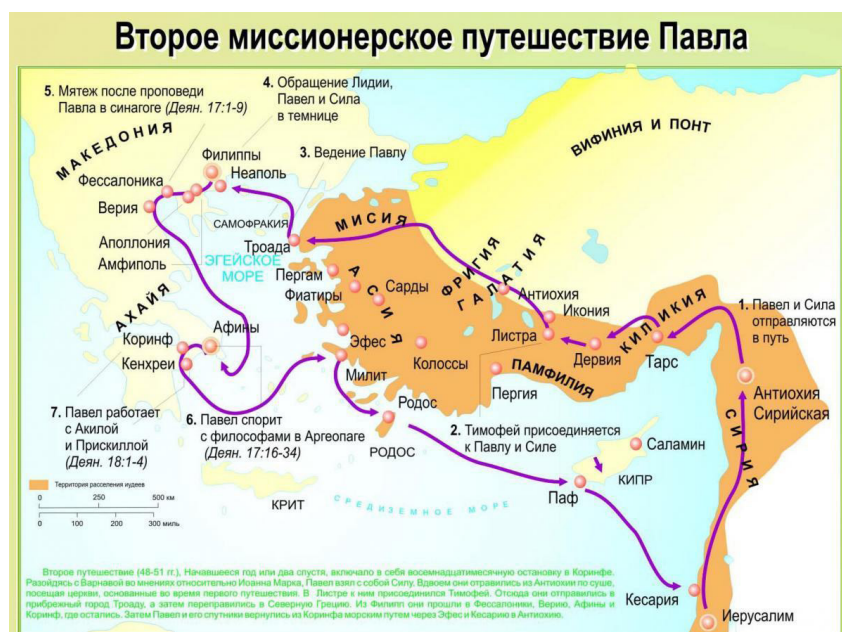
Второе миссионерское путешествие Павла

5. Мятеж после проповеди Павла в синагоге (Деян. 17:1-9)

4. Обращение Лидии, Павел и Сила в темнице

3. Ведение Павлу

МАКЕДОНИЯ

ВИФИНИЯ И ПОНТ

Филиппы
Неаполь
Фессалоника
Верия
САМОФРАКИЯ
Троада
МИСИЯ
Аполлония
Амфиполь
ЭГЕЙСКОЕ МОРЕ
Пергам
АСИЯ
Сарды
Фиатиры
ФРИГИЯ
ГАЛАТИЯ
Антиохия
Иконья
АХАЙЯ
Коринф
Афины
Кенхреи
Эфес
Милит
Колоссы
Листра
ПАМФИЛИЯ
Пергия
Дервия
КИЛИКИЯ
Тарс

1. Павел и Сила отправляются в путь

Антиохия Сирийская
СИРИЯ

7. Павел работает с Акилой и Прискиллой (Деян. 18:1-4)

6. Павел спорит с философами в Ареопаге (Деян. 17:16-34)

Родос
РОДОС

2. Тимофей присоединяется к Павлу и Силе

Саламин
КИПР
Паф

Территория расселения иудеев

0 250 500 км
0 100 200 300 миль

КРИТ

СРЕДИЗЕМНОЕ МОРЕ

Кесария
Иерусалим

Второе путешествие (48-51 гг.). Начавшееся год или два спустя, включало в себя восемнадцатимесячную остановку в Коринфе. Разойдясь с Варнавой во мнениях относительно Иоанна Марка, Павел взял с собой Силу. Вдвоем они отправились из Антиохии по суше, посещая церкви, основанные во время первого путешествия. В Листре к ним присоединился Тимофей. Отсюда они отправились в прибрежный город Троаду, а затем переправились в Северную Грецию. Из Филипп они прошли в Фессалоники, Верию, Афины и Коринф, где остались. Затем Павел и его спутники вернулись из Коринфа морским путем через Эфес и Кесарию в Антиохию.